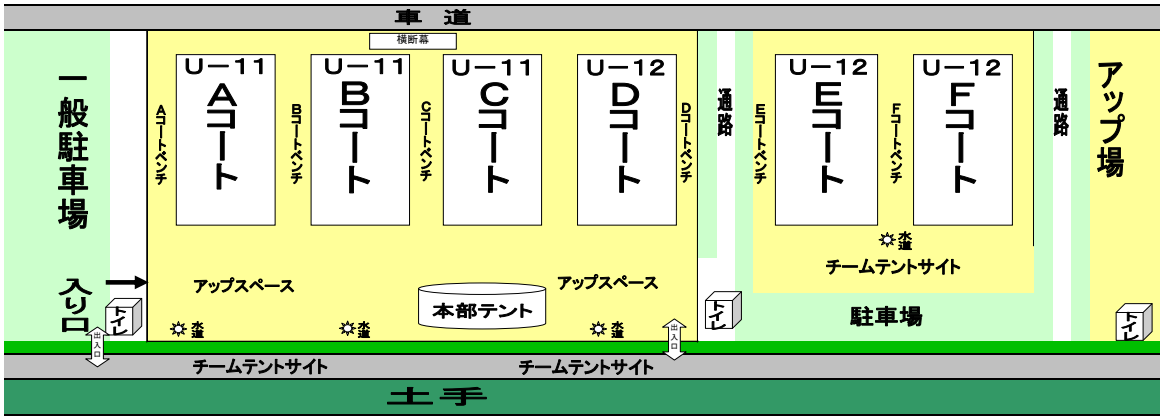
車道

横断幕

一般駐車場

U－11
Aコート

Aコートベンチ

U－11
Bコート

Bコートベンチ

U－11
Cコート

Cコートベンチ

U－12
Dコート

Dコートベンチ

通路

Eコートベンチ

U－12
Eコート

Fコートベンチ

U－12
Fコート

通路

アップ場

入り口

アップスペース

アップスペース

本部テント

チームテントサイト

駐車場

トイレ

トイレ

トイレ

出入口

出入口

チームテントサイト

チームテントサイト

土手